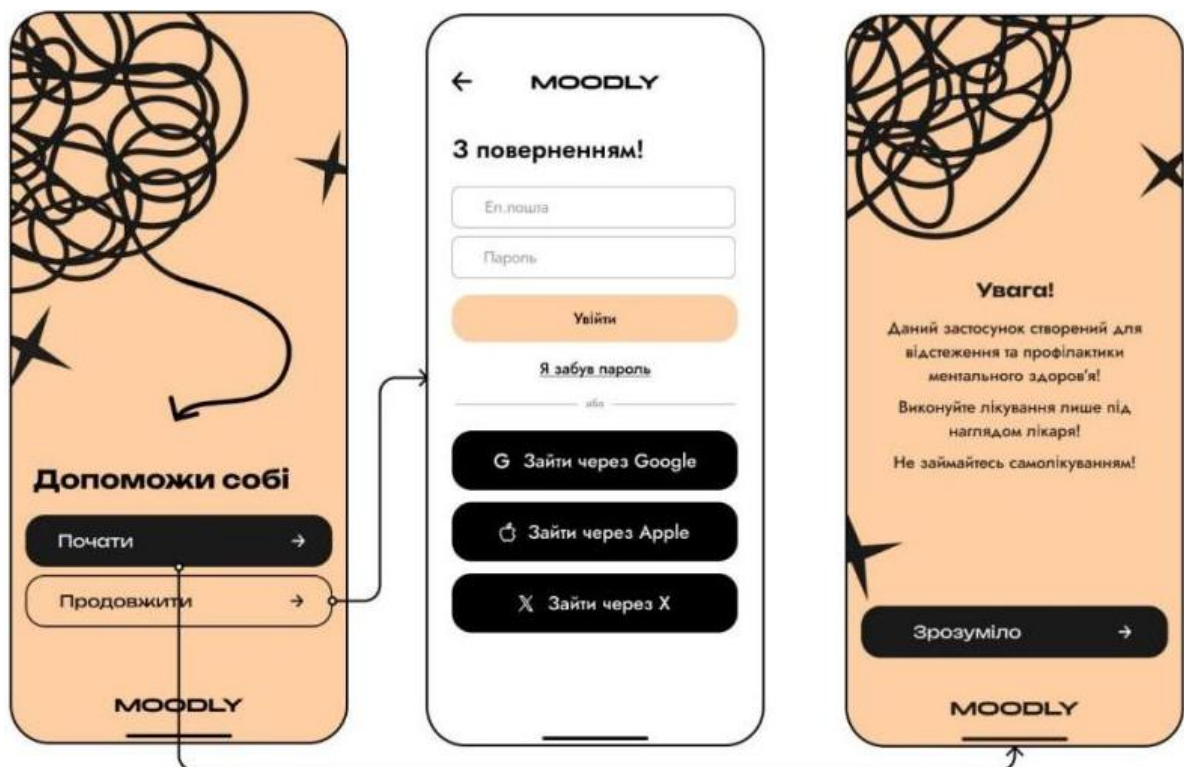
Допоможи собі

Почати →

Продовжити →

MOODLY

← MOODLY

З поверненням!

Ел.пошта

Пароль

Увійти

Я забув пароль

або

G Зайти через Google

Зайти через Apple

𝕏 Зайти через X

Увага!

Даний застосунок створений для відстеження та профілактики ментального здоров'я!

Виконуйте лікування лише під наглядом лікаря!

Не займайтесь самолікуванням!

Зрозуміло →

MOODLY